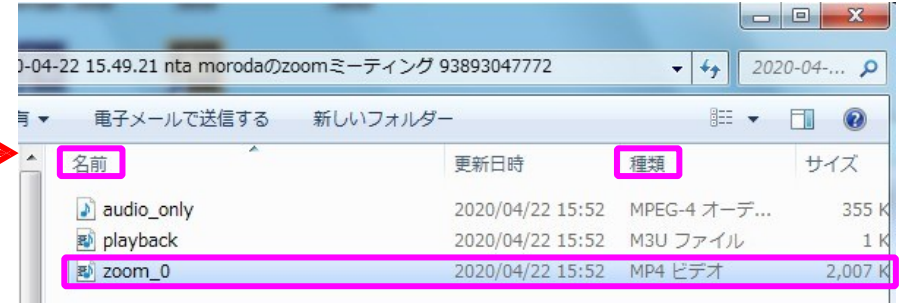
0-04-22 15.49.21 nta morodaのzoomミーティング 93893047772

2020-04-...

有 ▾ 電子メールで送信する 新しいフォルダー

| 名前 | 更新日時 | 種類 | サイズ |
|---|---|---|---|
| audio_only | 2020/04/22 15:52 | MPEG-4 オーデ... | 355 K |
| playback | 2020/04/22 15:52 | M3U ファイル | 1 K |
| zoom_0 | 2020/04/22 15:52 | MP4 ビデオ | 2,007 K |